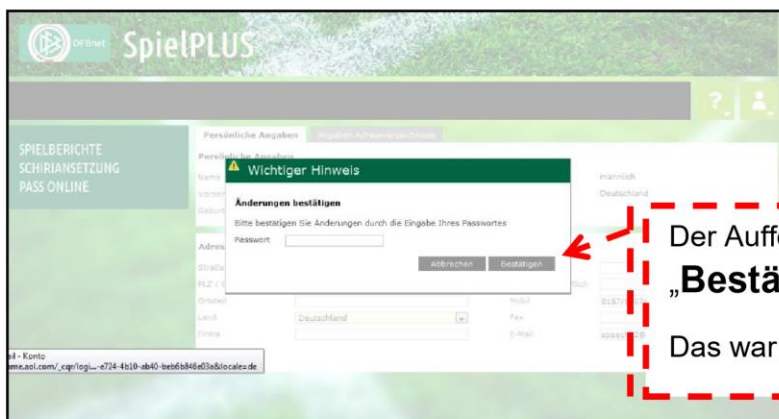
DFBnet SpielPLUS

SPIELBERICHTE
SCHIRIANSETZUNG
PASS ONLINE

Persönliche Angaben Angaben Adressverzeichnis

Persönliche Angaben
Name
Vornam
Geburt

männlich
Deutschland

Wichtiger Hinweis

Änderungen bestätigen

Bitte bestätigen Sie Änderungen durch die Eingabe Ihres Passwortes

Passwort

Abbrechen Bestätigen

Adres
Straße
PLZ / O
Ortsteil
Land Deutschland
Firma

Mobil
Fax
E-Mail

Der Auff
„Bestä

Das war

ail - Konto
me.aol.com/_cqr/logi...-e724-4b10-ab40-beb6b846e03a&locale=de